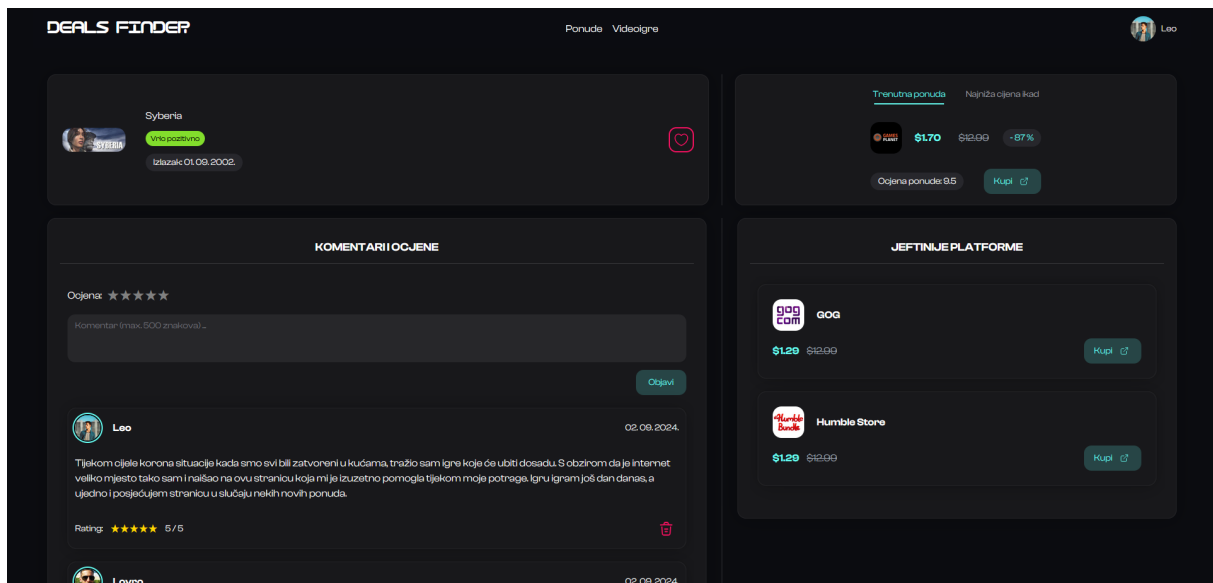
DEALS FINDER

Ponude Videoigre

Leo

SYBERIA

Syberia

Vrlo pozitivno

Izlazak: 01. 09. 2002.

Trenutna ponuda Najniža cijena ikad

GAMES PLANET

$1.70 $12.99 -87%

Ocjena ponude: 9.5

Kupi

KOMENTARI I OCJENE

Ocjena: ★★★★★

Komentar (max. 500 znakova) ...

Objavi

Leo

02. 09. 2024.

Tijekom cijele korona situacije kada smo svi bili zatvoreni u kućama, tražio sam igre koje će ubiti dosadu. S obzirom da je internet veliko mjesto tako sam i naišao na ovu stranicu koja mi je izuzetno pomogla tijekom moje potrage. Igru igram još dan danas, a ujedno i posjećujem stranicu u slučaju nekih novih ponuda.

Rating: ★★★★★ 5 / 5

Lovro

02. 09. 2024.

JEFTINIJE PLATFORME

GOG COM

GOG

$1.29 $12.99

Kupi

Humble Bundle

Humble Store

$1.29 $12.99

Kupi